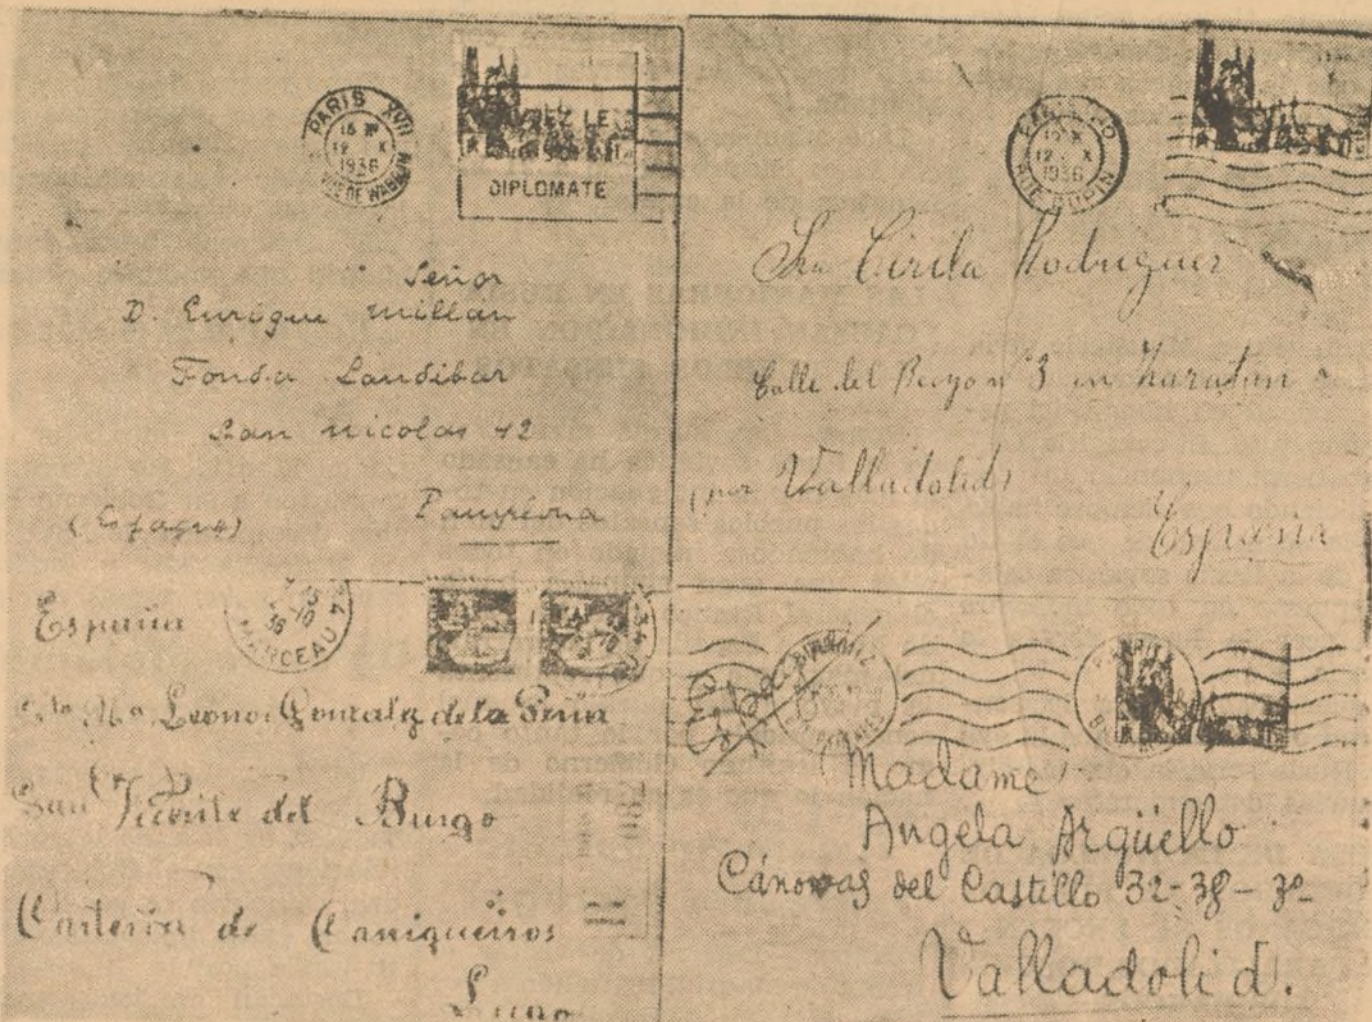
PARIS XVII
15 30
12 X
1936
RUE DE WAGRAM

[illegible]
DIPLOMATE

Señor
D. Enrique Millan
Fonda Landibar
San Nicolas 42
Pamplona
(España)

PARIS XVII
12 X
1936
RUE RUBIN

Sra Cirila Rodriguez
Calle del Pozo nº 3 en Zaratan
(por Valladolid)
España

España
MARCEAU

Sta Mª Leonor Gonzalez de la Peña
San Vicente del Burgo
Carteria de Caniqueiros
Lugo

Madame
Angela Arguello
Cánovas del Castillo 32-38-3º
Valladolid.